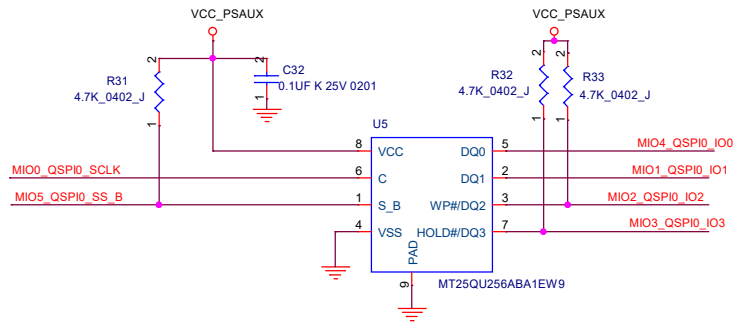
VCC_PSAUX

VCC_PSAUX

2
R31
4.7K_0402_J
1

2
C32
0.1UF K 25V 0201
1

2 2
R32
4.7K_0402_J
R33
4.7K_0402_J
1 1

U5

8 VCC
6 C
1 S_B
4 VSS
DQ0 5
DQ1 2
WP#/DQ2 3
HOLD#/DQ3 7
PAD
9

MIO0_QSPI0_SCLK
MIO5_QSPI0_SS_B
MIO4_QSPI0_IO0
MIO1_QSPI0_IO1
MIO2_QSPI0_IO2
MIO3_QSPI0_IO3

MT25QU256ABA1EW9